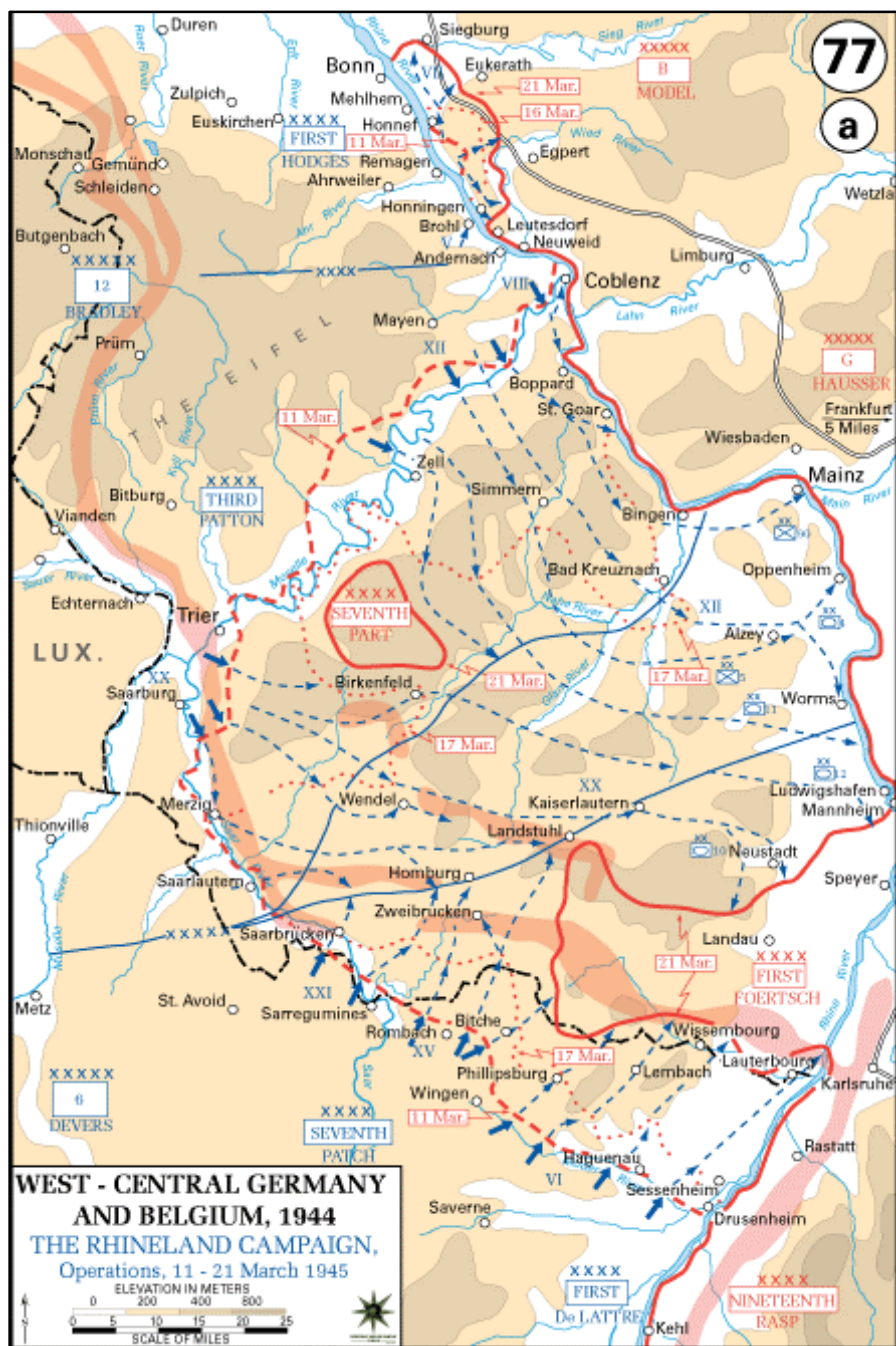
77
a

WEST - CENTRAL GERMANY AND BELGIUM, 1944
THE RHINELAND CAMPAIGN,
Operations, 11 - 21 March 1945
ELEVATION IN METERS
0 200 400 600
0 5 10 15 20 25
SCALE OF MILES

Duren
Siegburg
Sieg River
Bonn
Eukerath
XXXXX
B
MODEL
21 Mar.
16 Mar.
11 Mar.
Zulpich
Mehlhem
Honnef
Euskirchen
XXXX
FIRST
HODGES
Remagen
Egpert
Wied River
Monschau
Gemünd
Schleiden
Ahrweiler
Ahr River
Honningen
Brohl
Leutesdorf
Neuweid
Wetzlar
Butgenbach
XXXXX
12
BRADLEY
XXXX
Andernach
Limburg
VIII
Coblenz
Lahn River
THE EIFEL
Mayen
Prüm
Prüm River
XII
Boppard
XXXXX
G
HAUSSER
11 Mar.
St. Goar
Frankfurt
5 Miles
Wiesbaden
Mainz
Main River
Zell
Bitburg
XXXX
THIRD
PATTON
Simmern
Bingen
Vianden
Moselle River
Bad Kreuznach
Oppenheim
Sauer River
Echternach
XXXX
SEVENTH
PART
Nahe River
XII
Trier
LUX.
Alzey
17 Mar.
XX
Saarburg
Birkenfeld
21 Mar.
Glan River
Worms
17 Mar.
XX
Thionville
Merzig
Wendel
Kaiserlautern
Ludwigshafen
Mannheim
Landstuhl
Neustadt
Saarlautern
Homburg
Speyer
Zweibrucken
XXXX
Saarbrucken
Landau
XXXX
FIRST
FOERTSCH
21 Mar.
Moselle River
XXI
Metz
St. Avoid
Sarregumines
Rombach
Bitche
Wissembourg
XV
Lauterbourg
17 Mar.
Karlsruhe
Phillipsburg
Lembach
XXXXX
6
DEVERS
Wingen
Rhine River
11 Mar.
XXXX
SEVENTH
PATCH
Saar
VI
Haguenau
Rastatt
Sessenheim
Saverne
Drusenheim
XXXX
FIRST
De LATTRE
XXXX
NINETEENTH
RASP
Kehl